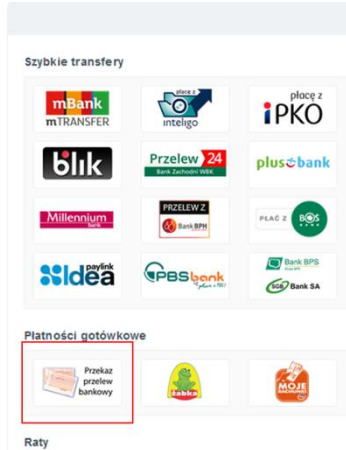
Szybkie transfery

mBank
mTRANSFER

płacę z
inteligo

płacę z
iPKO

blik

Przelew 24
Bank Zachodni WBK

plus bank

Millennium
bank

PRZELEW Z
Bank BPH

PŁAC Z BOŚ

paylink
Idea

PBS bank

Bank BPS
Bank SA

Płatności gotówkowe

Przekaz
przelew
bankowy

żabka

MOJE

Raty